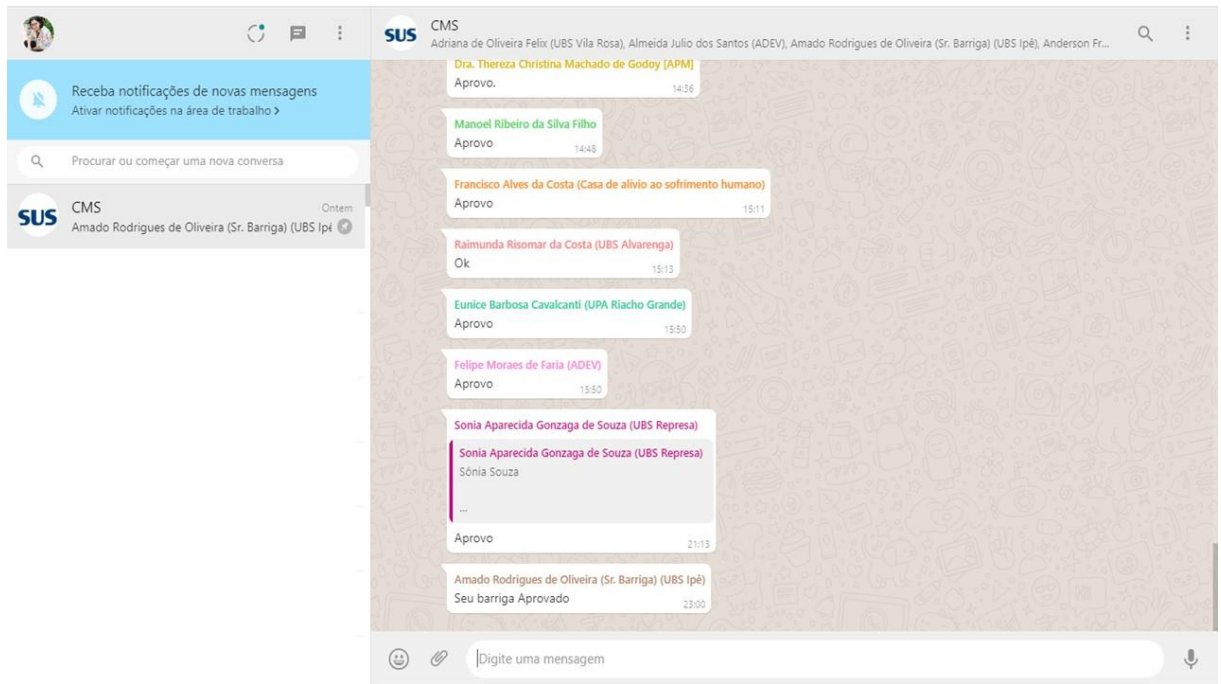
Receba notificações de novas mensagens
Ativar notificações na área de trabalho >

Procurar ou começar uma nova conversa

SUS CMS Ontem
Amado Rodrigues de Oliveira (Sr. Barriga) (UBS Ipê

SUS CMS
Adriana de Oliveira Felix (UBS Vila Rosa), Almeida Julio dos Santos (ADEV), Amado Rodrigues de Oliveira (Sr. Barriga) (UBS Ipê), Anderson Fr...

Dra. Thereza Christina Machado de Godoy [APM]
Aprovo. 14:36

Manoel Ribeiro da Silva Filho
Aprovo 14:48

Francisco Alves da Costa (Casa de alívio ao sofrimento humano)
Aprovo 15:11

Raimunda Risomar da Costa (UBS Alvarenga)
Ok 15:13

Eunice Barbosa Cavalcanti (UPA Riacho Grande)
Aprovo 15:50

Felipe Moraes de Faria (ADEV)
Aprovo 15:50

Sonia Aparecida Gonzaga de Souza (UBS Represa)
Sonia Aparecida Gonzaga de Souza (UBS Represa)
Sônia Souza
...
Aprovo 21:13

Amado Rodrigues de Oliveira (Sr. Barriga) (UBS Ipê)
Seu barriga Aprovado 23:00

Digite uma mensagem